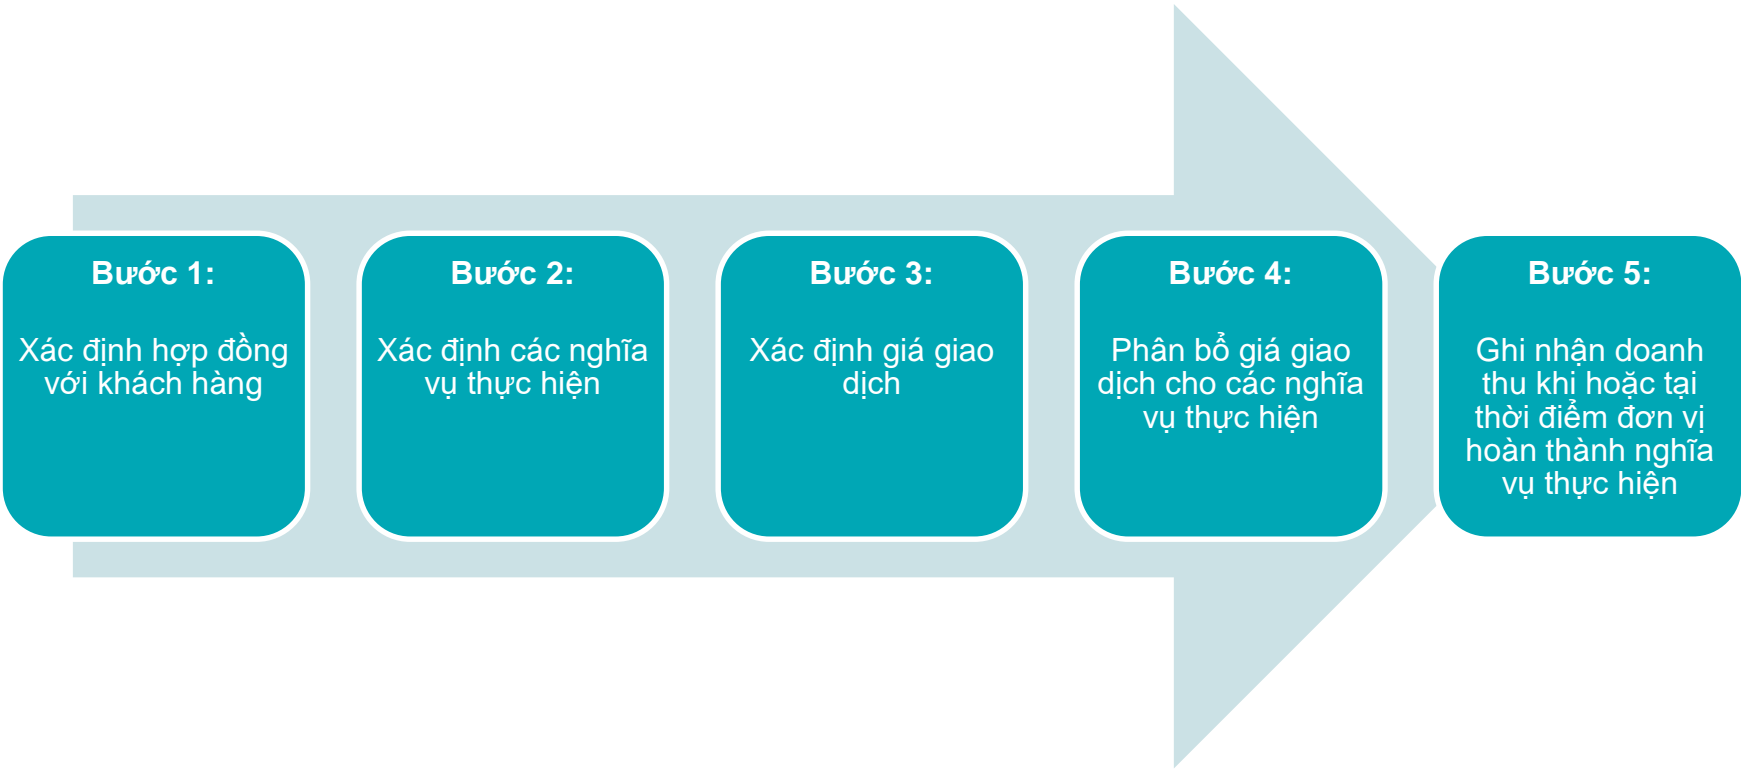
Bước 1:

Xác định hợp đồng với khách hàng

Bước 2:

Xác định các nghĩa vụ thực hiện

Bước 3:

Xác định giá giao dịch

Bước 4:

Phân bổ giá giao dịch cho các nghĩa vụ thực hiện

Bước 5:

Ghi nhận doanh thu khi hoặc tại thời điểm đơn vị hoàn thành nghĩa vụ thực hiện